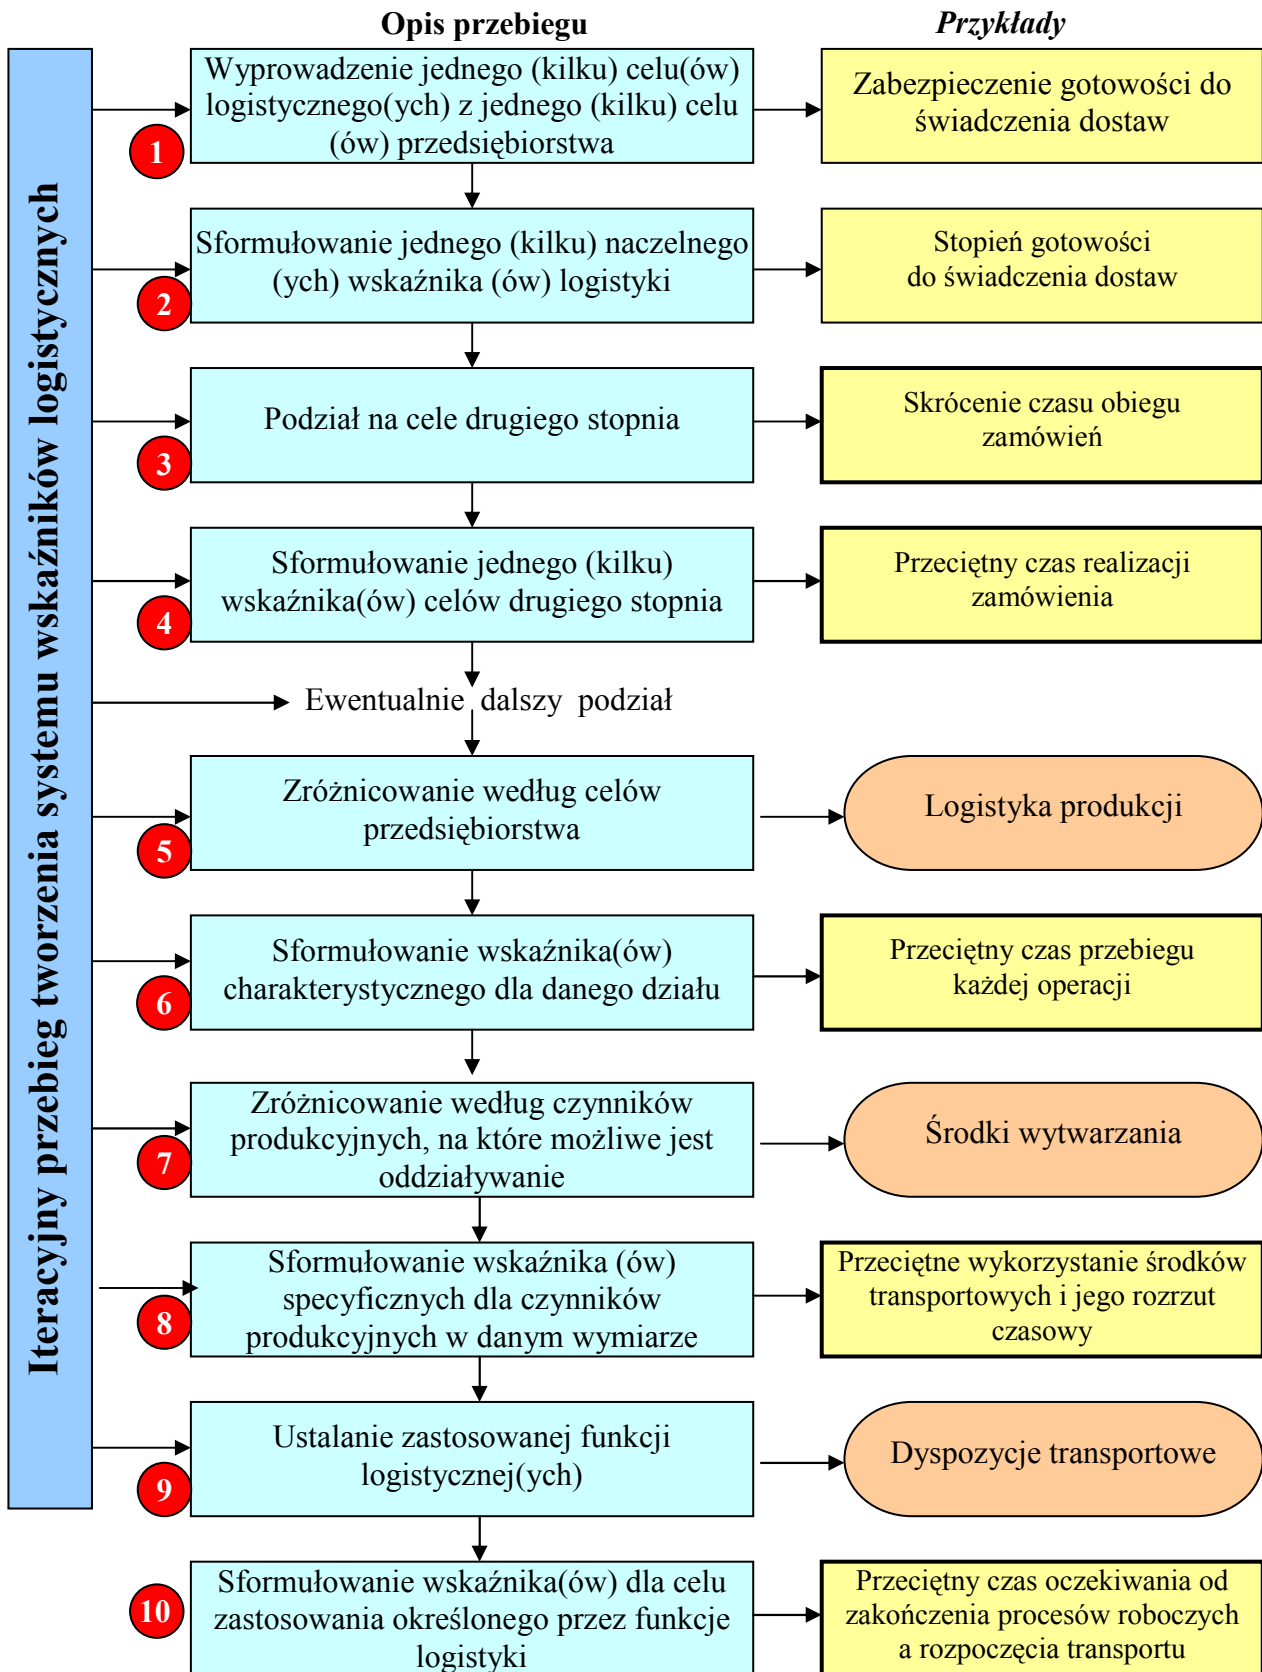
Opis przebiegu

Przykłady

Iteracyjny przebieg tworzenia systemu wskaźników logistycznych

1
Wyprowadzenie jednego (kilku) celu(ów) logistycznego(ych) z jednego (kilku) celu (ów) przedsiębiorstwa

Zabezpieczenie gotowości do świadczenia dostaw

2
Sformułowanie jednego (kilku) naczelnego (ych) wskaźnika (ów) logistyki

Stopień gotowości do świadczenia dostaw

3
Podział na cele drugiego stopnia

Skrócenie czasu obiegu zamówień

4
Sformułowanie jednego (kilku) wskaźnika(ów) celów drugiego stopnia

Przeciętny czas realizacji zamówienia

Ewentualnie dalszy podział

5
Zróżnicowanie według celów przedsiębiorstwa

Logistyka produkcji

6
Sformułowanie wskaźnika(ów) charakterystycznego dla danego działu

Przeciętny czas przebiegu każdej operacji

7
Zróżnicowanie według czynników produkcyjnych, na które możliwe jest oddziaływanie

Środki wytwarzania

8
Sformułowanie wskaźnika (ów) specyficznych dla czynników produkcyjnych w danym wymiarze

Przeciętne wykorzystanie środków transportowych i jego rozrzut czasowy

9
Ustalanie zastosowanej funkcji logistycznej(ych)

Dyspozycje transportowe

10
Sformułowanie wskaźnika(ów) dla celu zastosowania określonego przez funkcje logistyki

Przeciętny czas oczekiwania od zakończenia procesów roboczych a rozpoczęcia transportu